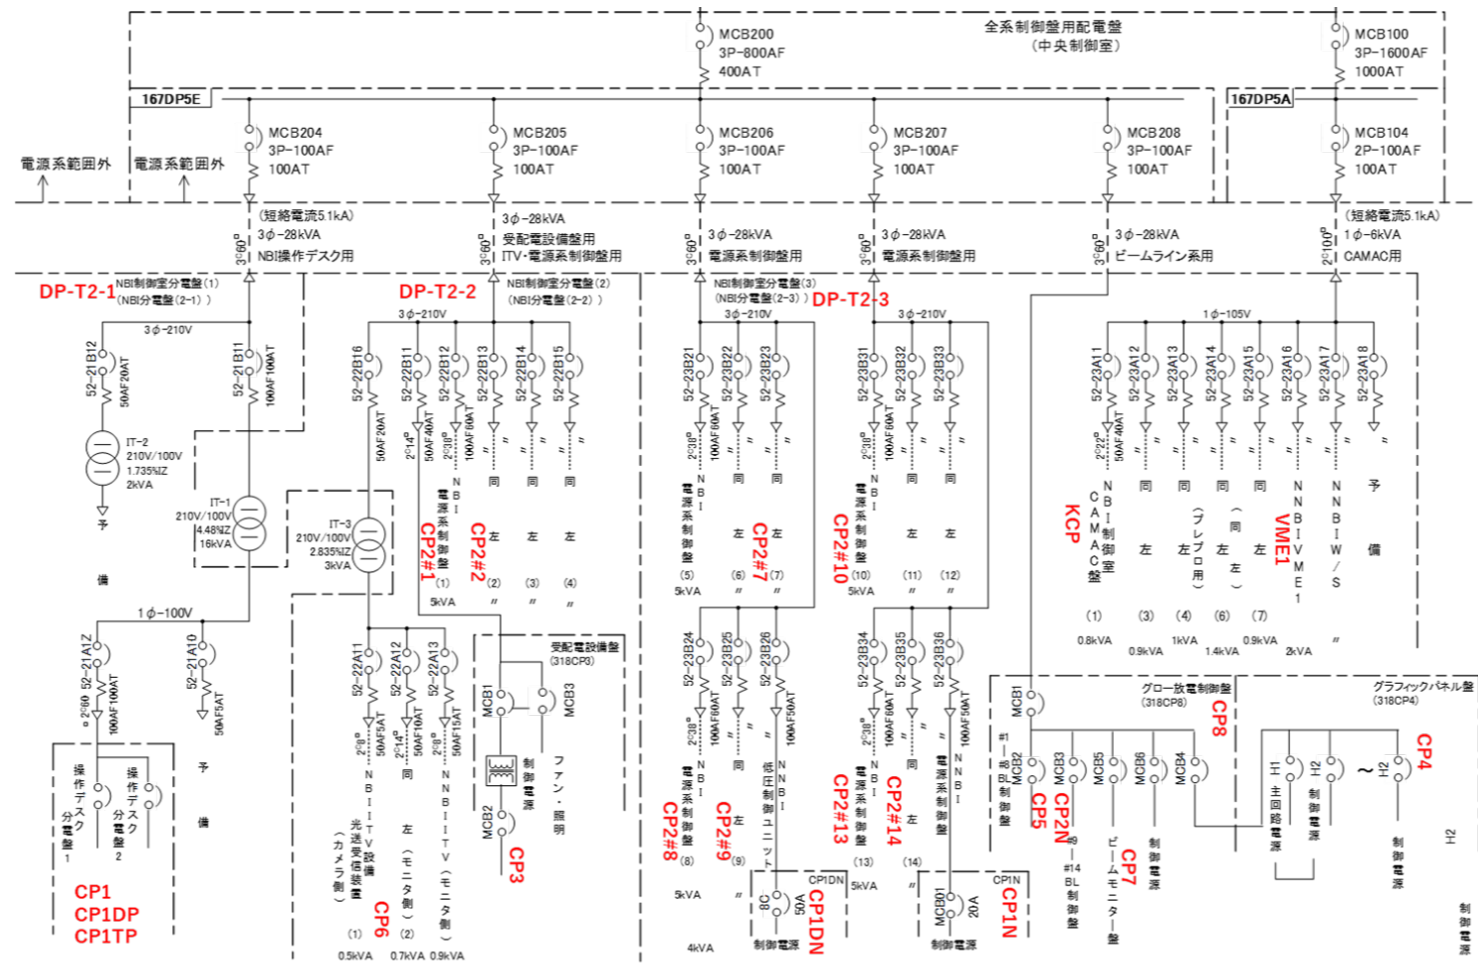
全系制御盤用配電盤
（中央制御室）

MCB200
3P-800AF
400AT

MCB100
3P-1600AF
1000AT

167DP5E

167DP5A

電源系範囲外

電源系範囲外

MCB204
3P-100AF
100AT

MCB205
3P-100AF
100AT

MCB206
3P-100AF
100AT

MCB207
3P-100AF
100AT

MCB208
3P-100AF
100AT

MCB104
2P-100AF
100AT

（短絡電流5.1kA）
3φ-28kVA
NBI操作デスク用

3φ-28kVA
受配電設備盤用
ITV・電源系制御盤用

3φ-28kVA
電源系制御盤用

3φ-28kVA
電源系制御盤用

3φ-28kVA
ビームライン系用

（短絡電流5.1kA）
1φ-6kVA
CAMAC用

3C60²

3C60²

3C60²

3C60²

3C60²

2C100²

DP-T2-1
NBI制御室分電盤（1）
（NBI分電盤（2-1））

DP-T2-2
NBI制御室分電盤（2）
（NBI分電盤（2-2））

NBI制御室分電盤（3）
（NBI分電盤（2-3））
DP-T2-3

3φ-210V

3φ-210V

3φ-210V

3φ-210V

1φ-105V

52-21B12
50AF20AT

52-21B11
100AF100AT

IT-2
210V/100V
1.735%Z
2kVA

予

備

IT-1
210V/100V
4.48%Z
16kVA

1φ-100V

52-21A12
100AF100AT

52-21A10
50AF5AT

予
備

操作デスク分電盤1

操作デスク分電盤2

CP1
CP1DP
CP1TP

52-22B16
50AF20AT

IT-3
210V/100V
2.835%Z
3kVA

52-22B11
2C14²
50AF40AT

52-22B12
2C38²
100AF60AT

52-22B13
52-22B14
52-22B15

NBI電源系制御盤
CP2#1
(1)
5kVA

同
左
CP2#2
(2)

同
左
(3)

同
左
(4)

52-22A11
50AF5AT
2C8²
NBI-ITV設備光送受信装置（カメラ側）
(1)
0.5kVA

52-22A12
50AF10AT
2C14²
同
左
（モニタ側）
(2)
0.7kVA
CP6

52-22A13
50AF15AT
2C8²
NBI-ITV（モニタ側）
0.9kVA

受配電設備盤
（318CP3）
MCB1
MCB3
制御電源
ファン・照明
MCB2
CP3

52-23B21
100AF60AT
2C38²
NBI電源系制御盤
(5)
5kVA

52-23B22
同
左
(6)

52-23B23
同
左
CP2#7
(7)

52-23B24
100AF60AT
2C38²
NBI電源系制御盤
CP2#8
(8)
5kVA

52-23B25
同
左
CP2#9
(9)

52-23B26
100AF50AT
NBI低圧制御ユニット
CP1DN
8C
50A
制御電源
CP1DN
4kVA

52-23B31
100AF60AT
2C38²
NBI電源系制御盤
CP2#10
(10)
5kVA

52-23B32
同
左
(11)

52-23B33
同
左
(12)

52-23B34
100AF60AT
2C38²
NBI電源系制御盤
CP2#13
(13)
5kVA

52-23B35
同
左
CP2#14
(14)

52-23B36
100AF60AT
NBI電源系制御盤
CP1N
MCB01
20A
制御電源
CP1N

52-23A11
50AF40AT
2C22²
NBI制御室CAMAC盤
KCP
(1)
0.8kVA

52-23A12
同
左
(3)
0.9kVA

52-23A13
同
左（プレプロ用）
(4)
1kVA

52-23A14
同
左（同左）
(6)
1.4kVA

52-23A15
同
左
(7)
0.9kVA

52-23A16
NBI-VME1
VME1
2kVA

52-23A17
NBI-W/S

52-23A18
予
備

グロー放電制御盤
（318CP8）
CP8
MCB1
MCB2
#1～#8 BL制御盤
CP5
MCB3
#9～#14 BL制御盤
CP2N
MCB5
ビームモニター盤
CP7
MCB6
制御電源
MCB4

グラフィックパネル盤
（318CP4）
CP4
H1
主回路電源
H2
制御電源
H2
制御電源
H2
制御電源